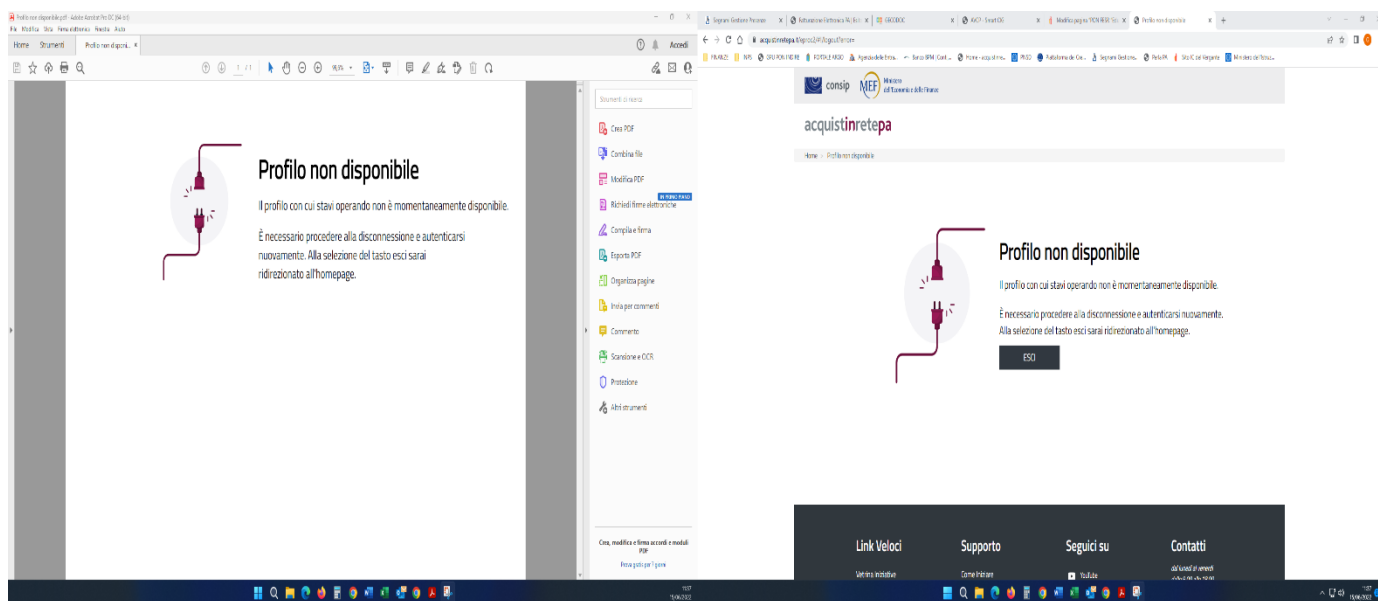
Profilo non disponibile.pdf - Adobe Acrobat Pro DC (64-bit)

File Modifica Vista Firma elettronica Finestra Aiuto

Home Strumenti Profilo non disponi... ×

Accedi

Profilo non disponibile

Il profilo con cui stavi operando non è momentaneamente disponibile.

È necessario procedere alla disconnessione e autenticarsi nuovamente. Alla selezione del tasto esci sarai ridirezionato all'homepage.

Strumenti di ricerca

Crea PDF

Combina file

Modifica PDF

Richiedi firme elettroniche

Compila e firma

Esporta PDF

Organizza pagine

Invia per commenti

Commento

Scansione e OCR

Protezione

Altri strumenti

Crea, modifica e firma accordi e moduli PDF

Prova gratis per 7 giorni

acquistinretepa.it

consip MEF Ministero dell'Economia e delle Finanze

acquistinretepa

Home › Profilo non disponibile

Profilo non disponibile

Il profilo con cui stavi operando non è momentaneamente disponibile.

È necessario procedere alla disconnessione e autenticarsi nuovamente. Alla selezione del tasto esci sarai ridirezionato all'homepage.

ESCI

Link Veloci

Supporto

Seguici su

Contatti

Vetrina iniziative

Come iniziare

YouTube

dal lunedì al venerdì

11:07
15/06/2022